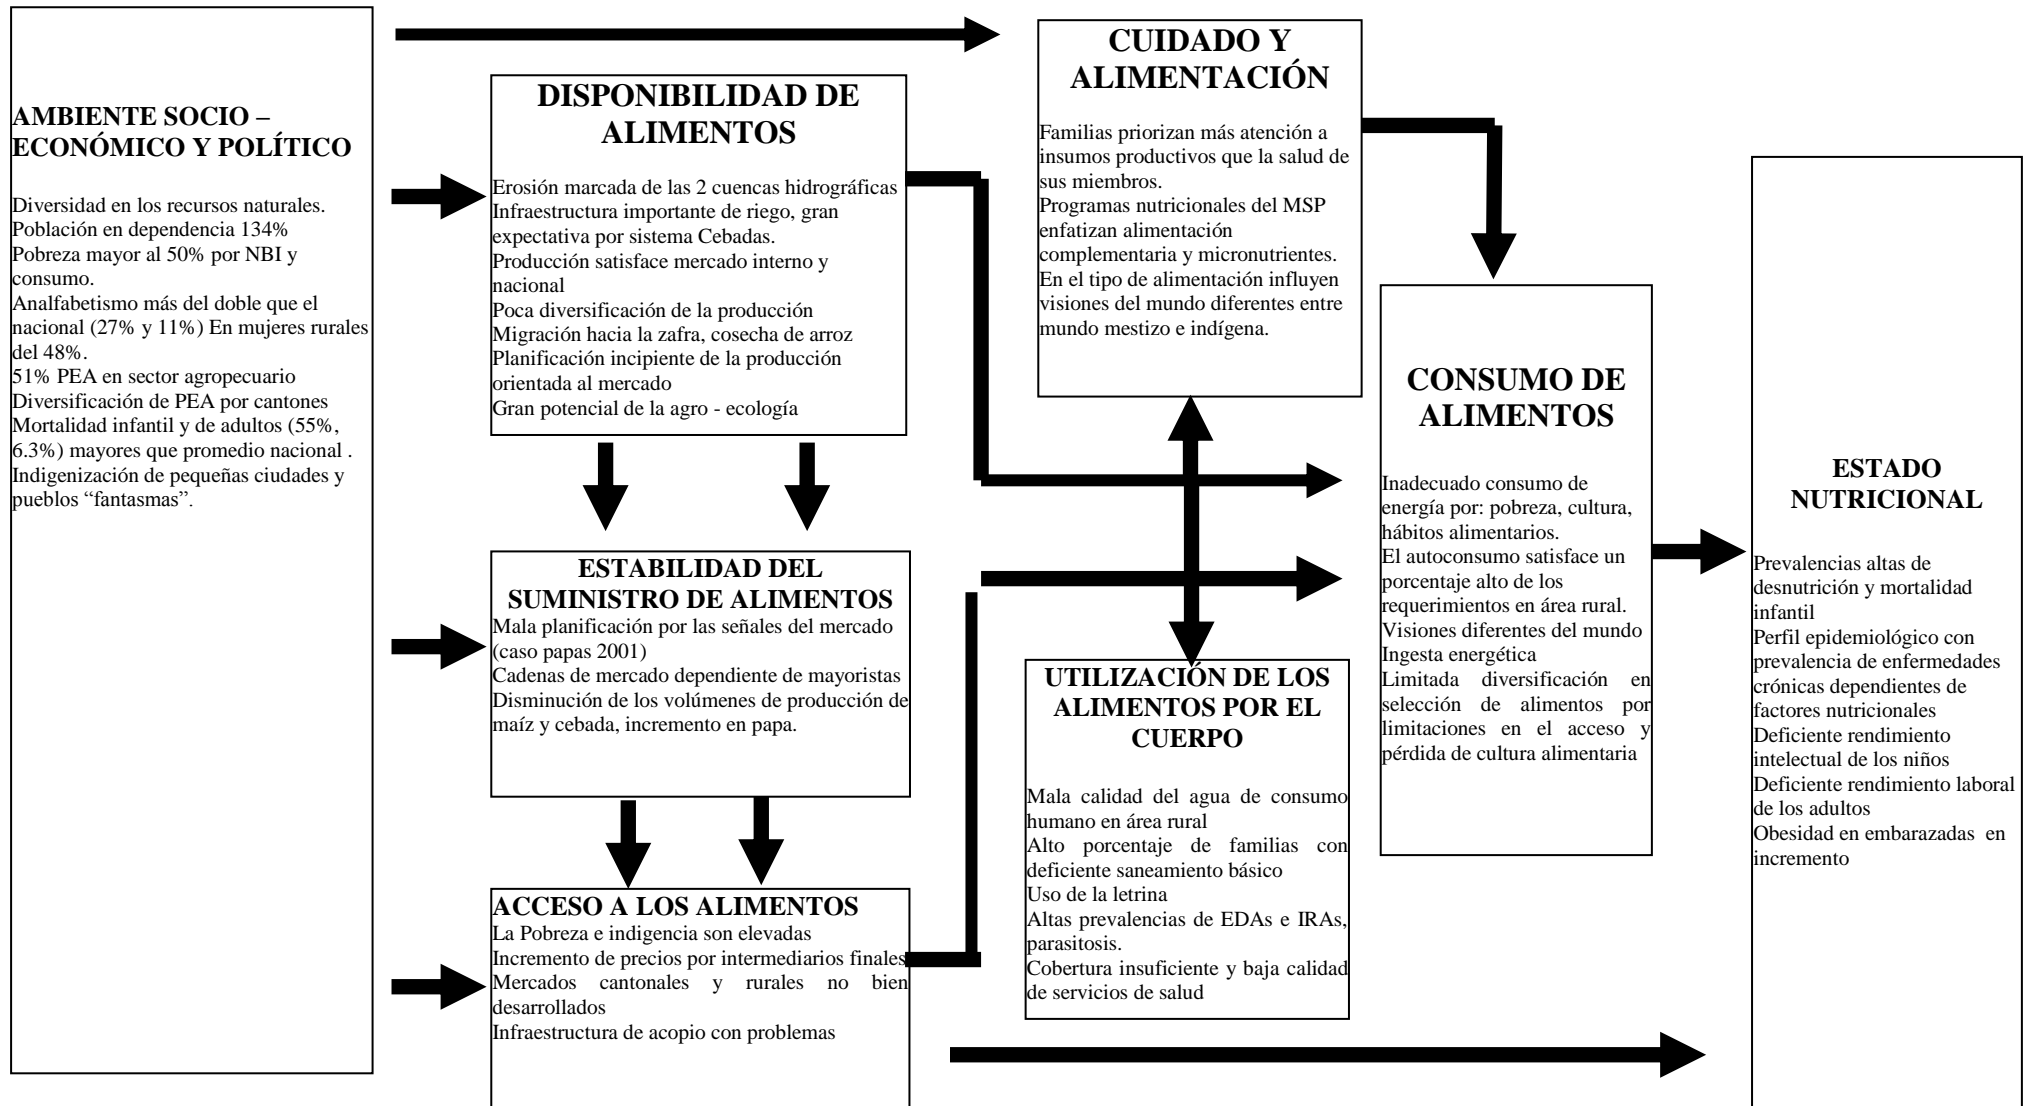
AMBIENTE SOCIO – ECONÓMICO Y POLÍTICO

Diversidad en los recursos naturales.
Población en dependencia 134%
Pobreza mayor al 50% por NBI y consumo.
Analfabetismo más del doble que el nacional (27% y 11%) En mujeres rurales del 48%.
51% PEA en sector agropecuario
Diversificación de PEA por cantones
Mortalidad infantil y de adultos (55%, 6.3%) mayores que promedio nacional .
Indigenización de pequeñas ciudades y pueblos "fantasmas".

DISPONIBILIDAD DE ALIMENTOS

Erosión marcada de las 2 cuencas hidrográficas
Infraestructura importante de riego, gran expectativa por sistema Cebadas.
Producción satisface mercado interno y nacional
Poca diversificación de la producción
Migración hacia la zafra, cosecha de arroz
Planificación incipiente de la producción orientada al mercado
Gran potencial de la agro - ecología

ESTABILIDAD DEL SUMINISTRO DE ALIMENTOS
Mala planificación por las señales del mercado (caso papas 2001)
Cadenas de mercado dependiente de mayoristas
Disminución de los volúmenes de producción de maíz y cebada, incremento en papa.

ACCESO A LOS ALIMENTOS
La Pobreza e indigencia son elevadas
Incremento de precios por intermediarios finales
Mercados cantonales y rurales no bien desarrollados
Infraestructura de acopio con problemas

CUIDADO Y ALIMENTACIÓN

Familias priorizan más atención a insumos productivos que la salud de sus miembros.
Programas nutricionales del MSP enfatizan alimentación complementaria y micronutrientes.
En el tipo de alimentación influyen visiones del mundo diferentes entre mundo mestizo e indígena.

UTILIZACIÓN DE LOS ALIMENTOS POR EL CUERPO

Mala calidad del agua de consumo humano en área rural
Alto porcentaje de familias con deficiente saneamiento básico
Uso de la letrina
Altas prevalencias de EDAs e IRAs, parasitosis.
Cobertura insuficiente y baja calidad de servicios de salud

CONSUMO DE ALIMENTOS

Inadecuado consumo de energía por: pobreza, cultura, hábitos alimentarios.
El autoconsumo satisface un porcentaje alto de los requerimientos en área rural.
Visiones diferentes del mundo
Ingesta energética
Limitada diversificación en selección de alimentos por limitaciones en el acceso y pérdida de cultura alimentaria

ESTADO NUTRICIONAL

Prevalencias altas de desnutrición y mortalidad infantil
Perfil epidemiológico con prevalencia de enfermedades crónicas dependientes de factores nutricionales
Deficiente rendimiento intelectual de los niños
Deficiente rendimiento laboral de los adultos
Obesidad en embarazadas en incremento